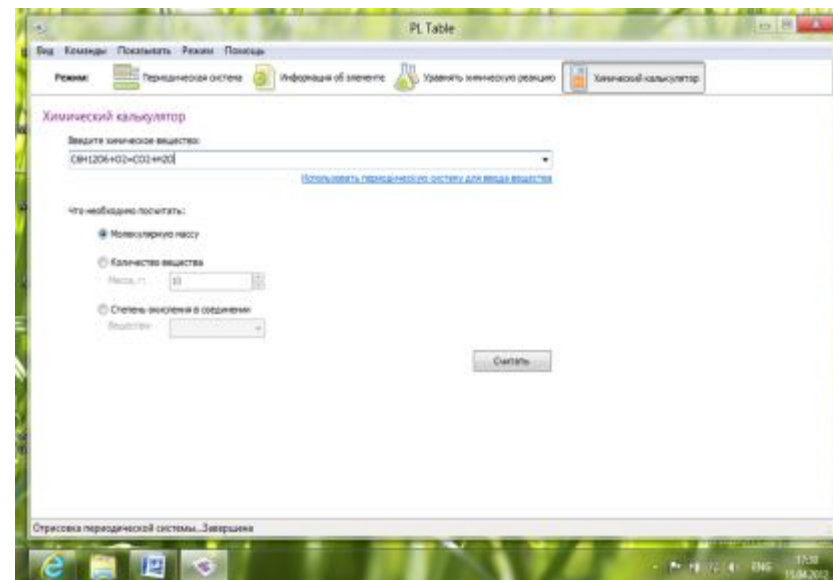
PL Table

Вид Команды Показывать Режим Помощь

Режим: Периодическая система Информация об элементе Уравнять химическую реакцию Химический калькулятор

Химический калькулятор

Введите химическое вещество:

C6H12O6+O2=CO2+H2O

Использовать периодическую систему для ввода вещества

Что необходимо посчитать:

Молекулярную массу

Количество вещества

Масса, г: 10

Степень окисления в соединении

Вещество:

Считать

Отрисовка периодической системы...Завершена

ENG 17:38 15.04.2013